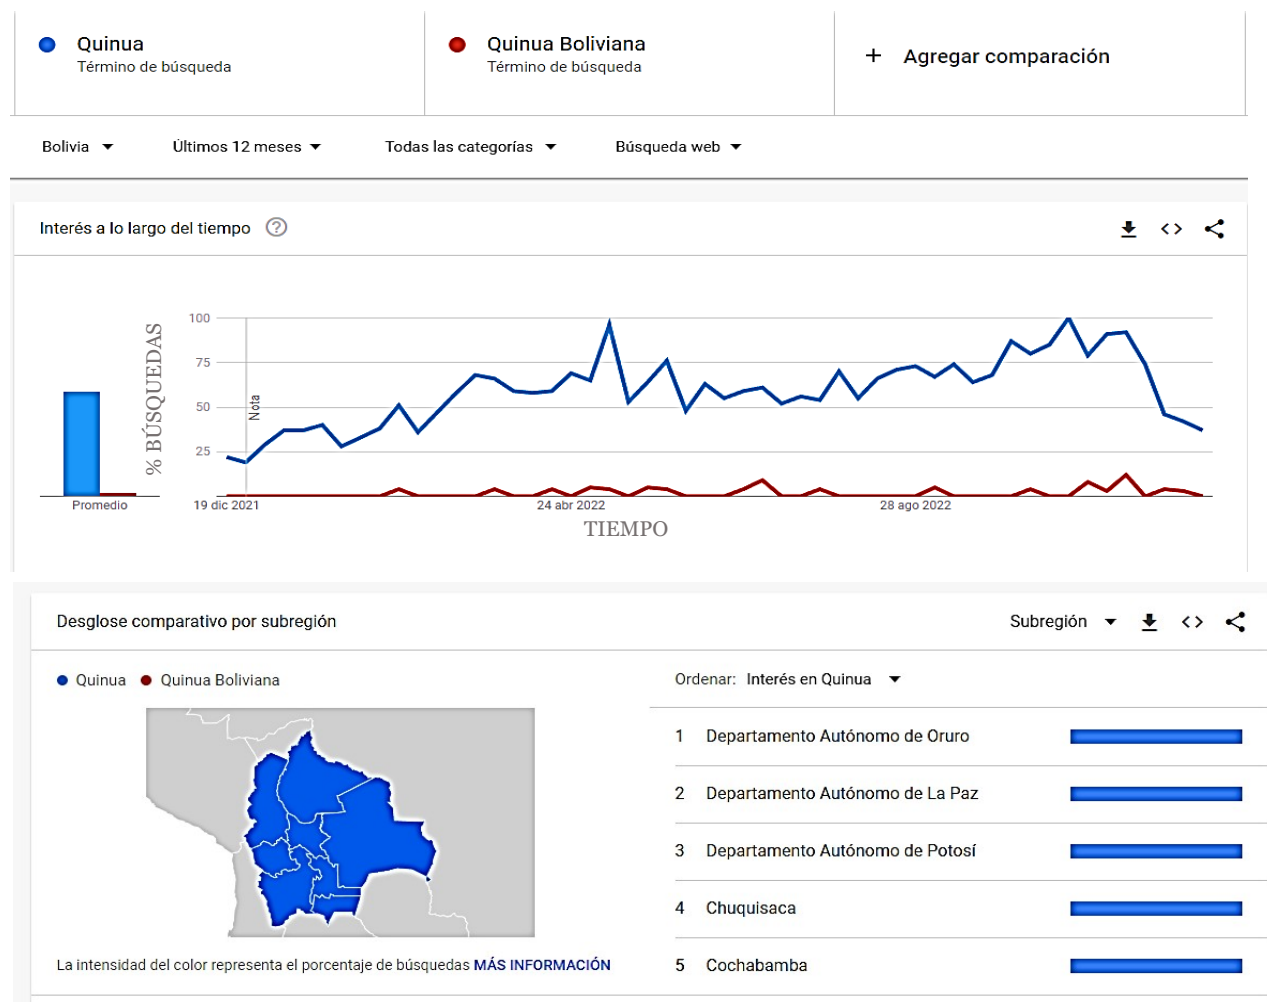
Quinua
Término de búsqueda

Quinua Boliviana
Término de búsqueda

+ Agregar comparación

Bolivia ▾   Últimos 12 meses ▾   Todas las categorías ▾   Búsqueda web ▾

Interés a lo largo del tiempo ?

% BÚSQUEDAS

100
75
50
25

Nota

Promedio

19 dic 2021   24 abr 2022   28 ago 2022

TIEMPO

Desglose comparativo por subregión   Subregión ▾

● Quinua ● Quinua Boliviana

Ordenar: Interés en Quinua ▾

1 Departamento Autónomo de Oruro
2 Departamento Autónomo de La Paz
3 Departamento Autónomo de Potosí
4 Chuquisaca
5 Cochabamba

La intensidad del color representa el porcentaje de búsquedas MÁS INFORMACIÓN